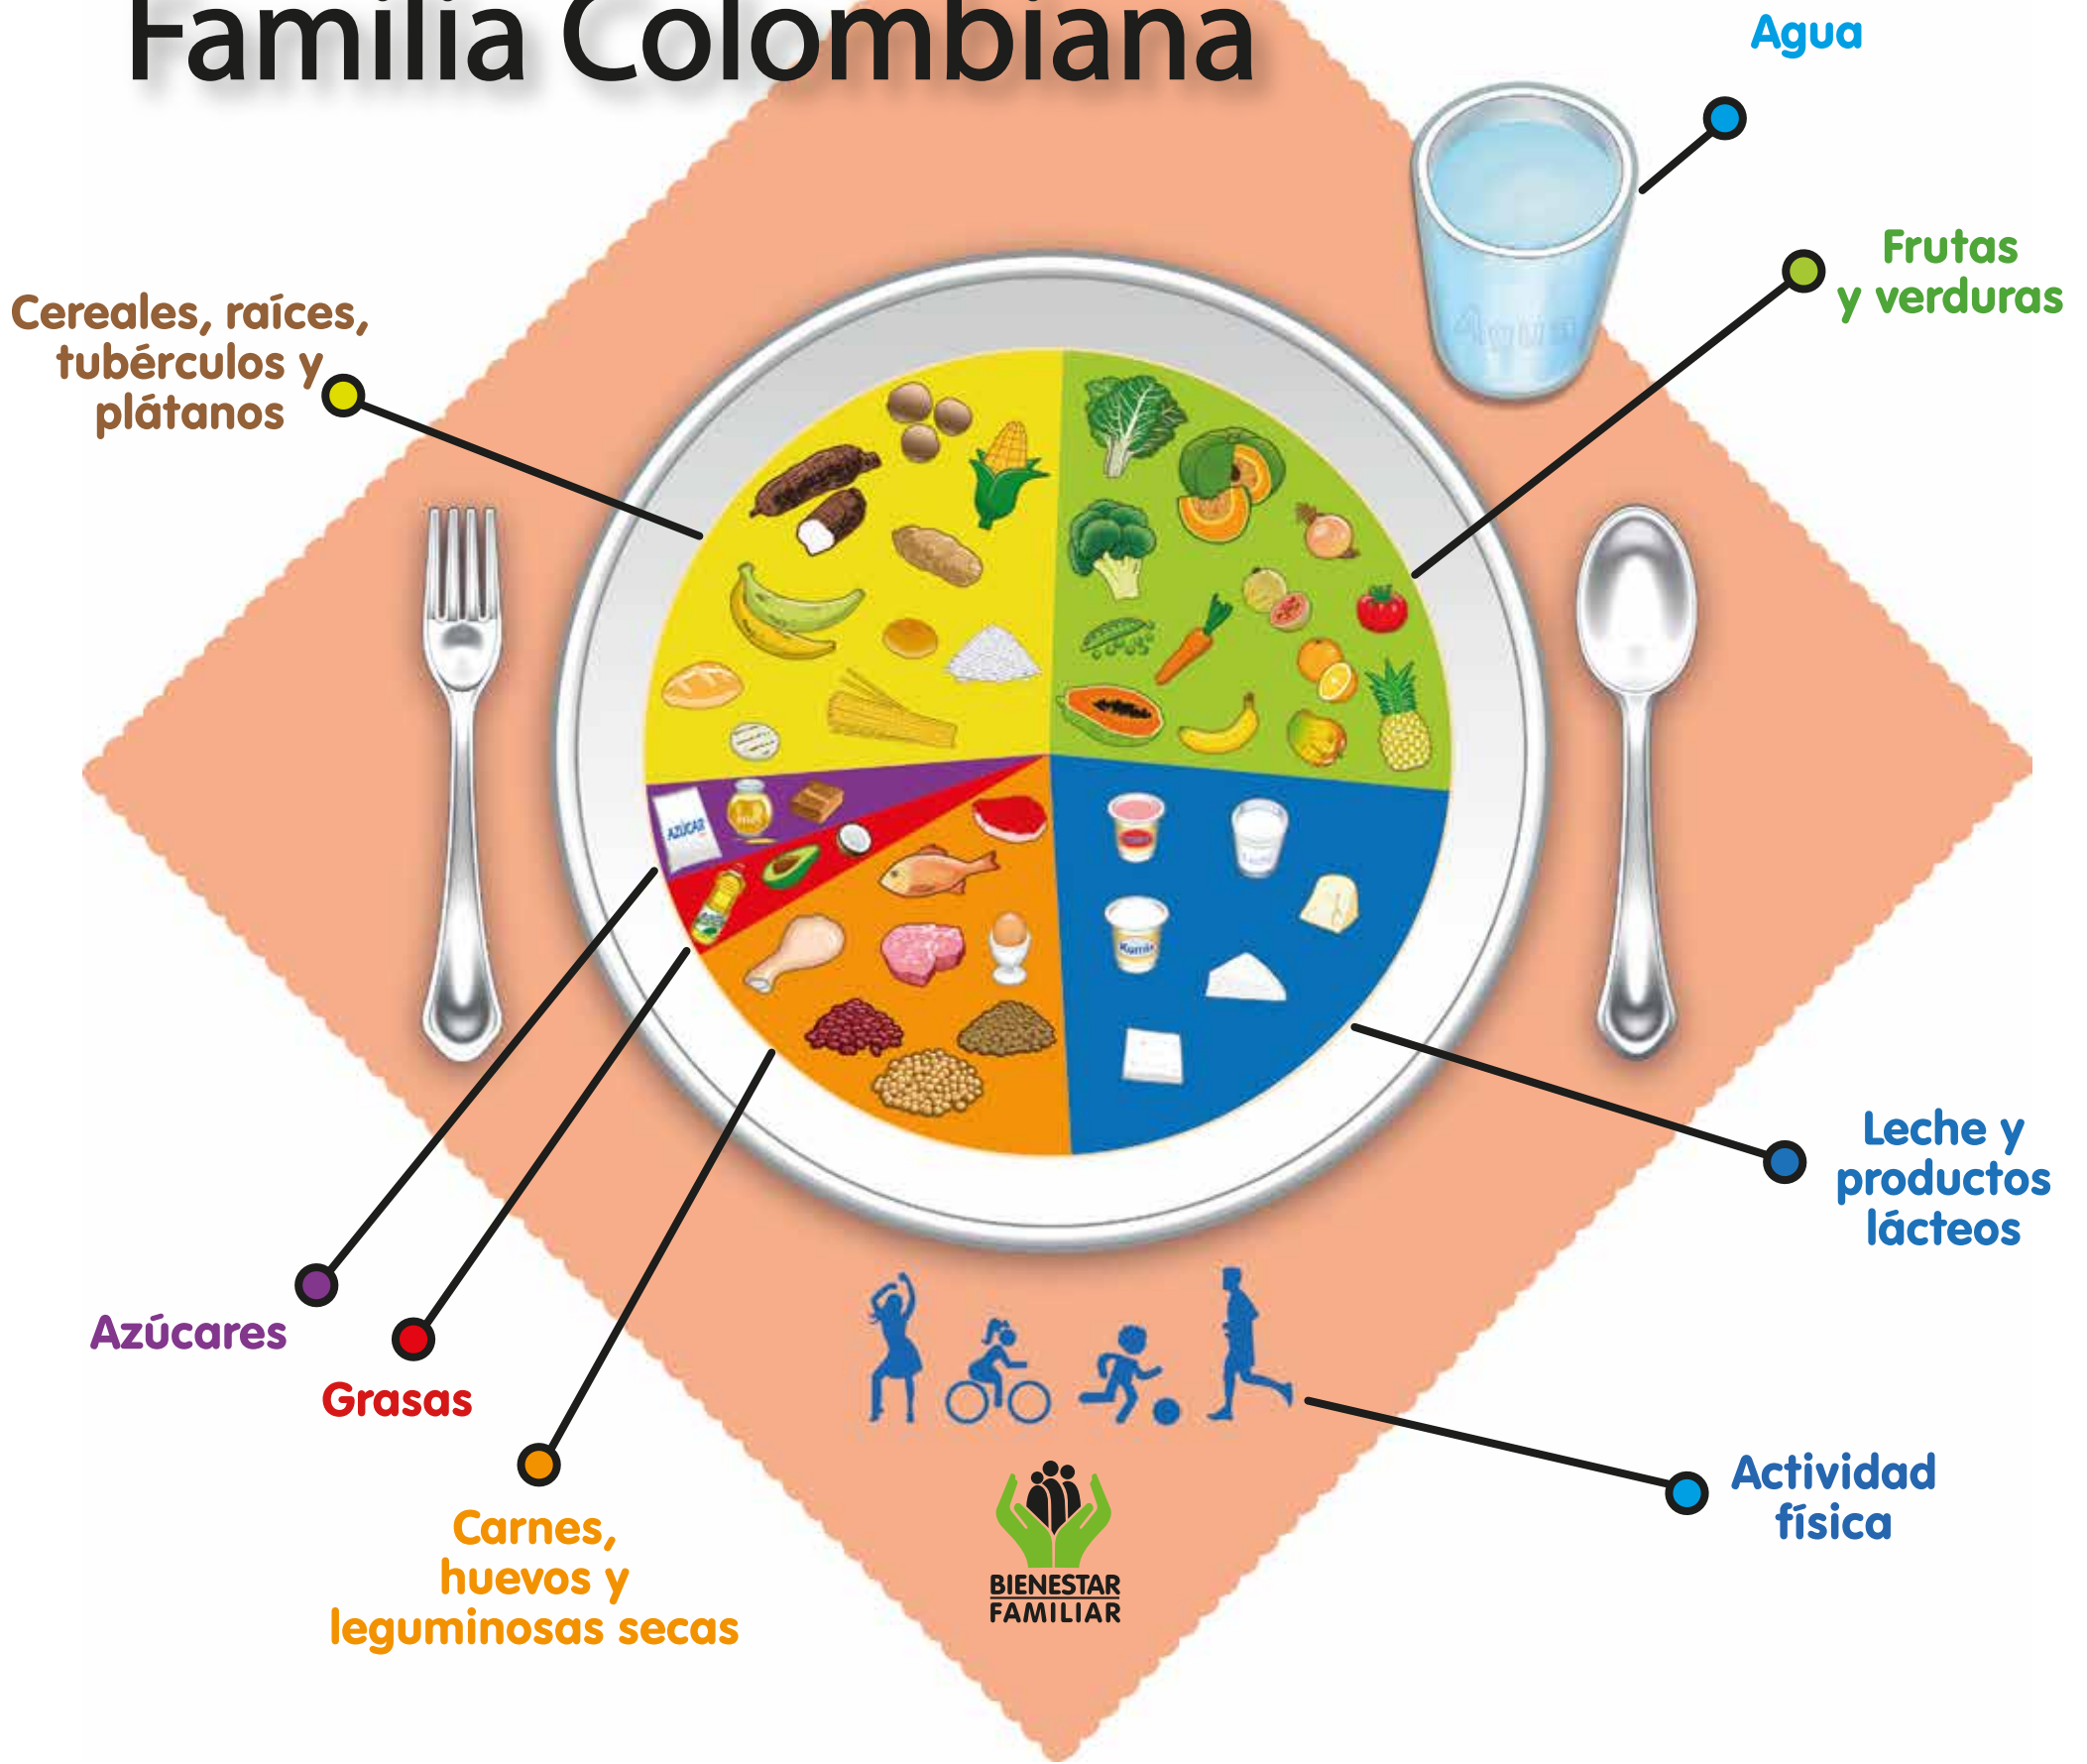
Familia Colombiana

Agua

Frutas y verduras

Cereales, raíces, tubérculos y plátanos

AZÚCAR

Leche y productos lácteos

Azúcares

Grasas

Carnes, huevos y leguminosas secas

Actividad física

BIENESTAR FAMILIAR